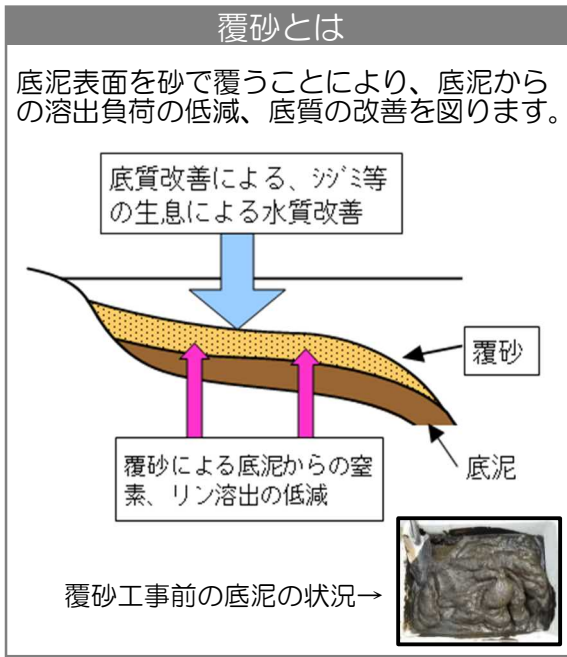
覆砂とは

底泥表面を砂で覆うことにより、底泥からの溶出負荷の低減、底質の改善を図ります。

底質改善による、シジミ等の生息による水質改善

覆砂

覆砂による底泥からの窒素、リン溶出の低減

底泥

覆砂工事前の底泥の状況→